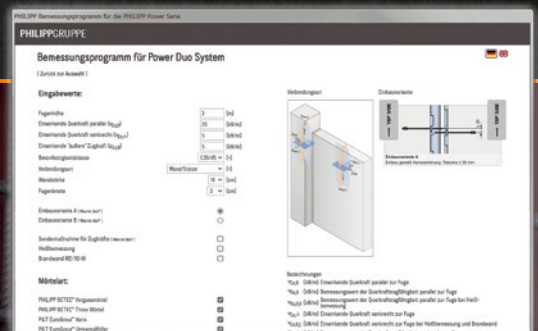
PHILIPP Bemessungsprogramm für die PHILIPP Power Serie

PHILIPPGRUPPE

Bemessungsprogramm für Power Duo System

[ Zurück zur Auswahl ]

Eingabewerte:

Fugenhöhe | 3 | [m]
Einwirkende Querkraft parallel $V_{Ed,\parallel}$ | 20 | [kN/m]
Einwirkende Querkraft senkrecht $V_{Ed,\perp}$ | 5 | [kN/m]
Einwirkende "äußere" Zugkraft $N_{Ed}$ | 5 | [kN/m]
Betonfestigkeitsklasse | C30/37 | [-]
Verbindungsart | Wand/Stütze | [-]
Wanddicke | 18 | [cm]
Fugenbreite | 3 | [cm]

Einbauvariante A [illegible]
Einbauvariante B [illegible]

Sondermaßnahme für Zugkräfte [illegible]
Heißbemessung
Brandwand REI 90-M

Mörtelart:

PHILIPP BETEC® Vergussmörtel
PHILIPP BETEC® Trass Mörtel
P&T EuroGrout® Varix
P&T EuroGrout® Universalfüller

Verbindungsart

Einbauvariante

TOP SIDE

TOP SIDE

Einbauvariante A
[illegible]

Bezeichnungen
$V_{Ed,\parallel}$ [kN/m] Einwirkende Querkraft parallel zur Fuge
$V_{Rd,\parallel}$ [kN/m] Bemessungswert der Querkrafttragfähigkeit parallel zur Fuge
$V_{Rd,\parallel}$ [kN/m] Bemessungswert der Querkrafttragfähigkeit parallel zur Fuge bei Heißbemessung
$V_{Ed,\perp}$ [kN/m] Einwirkende Querkraft senkrecht zur Fuge
$V_{Rd,\perp}$ [kN/m] Einwirkende Querkraft senkrecht zur Fuge bei Heißbemessung und Brandwand